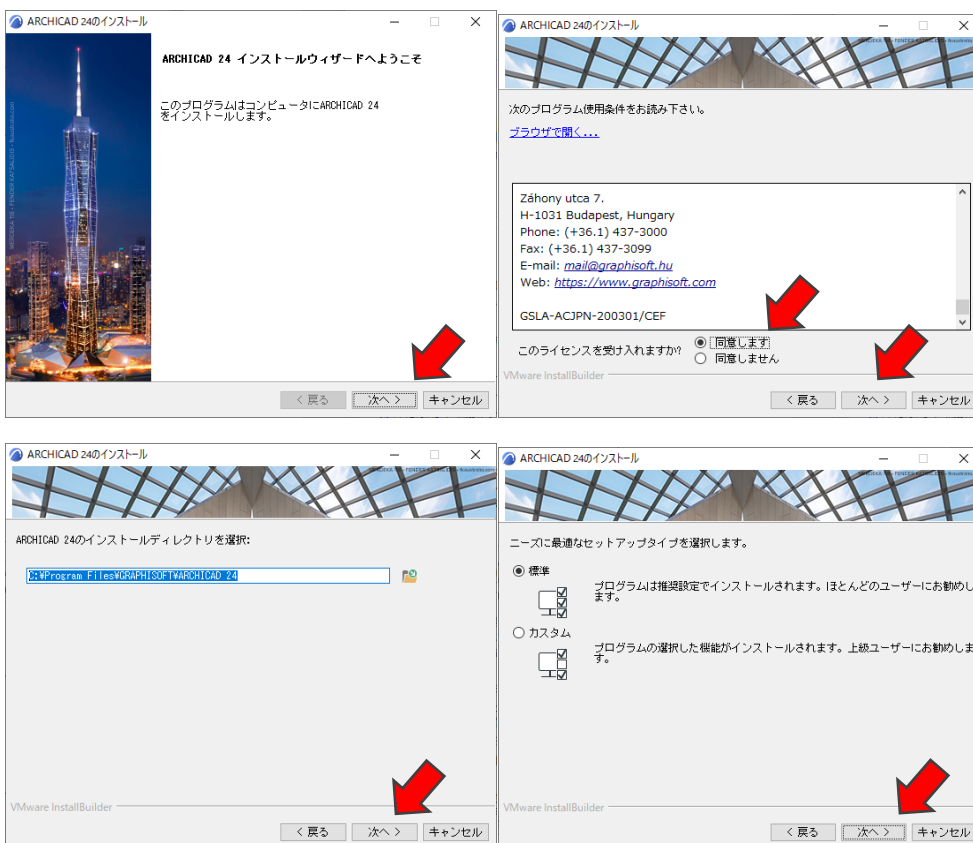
ARCHICAD 24のインストール

ARCHICAD 24 インストールウィザードへようこそ

このプログラムはコンピュータにARCHICAD 24をインストールします。

< 戻る 次へ > キャンセル

ARCHICAD 24のインストール

次のプログラム使用条件をお読み下さい。

ブラウザで開く...

Záhony utca 7.
H-1031 Budapest, Hungary
Phone: (+36.1) 437-3000
Fax: (+36.1) 437-3099
E-mail: mail@graphisoft.hu
Web: https://www.graphisoft.com

GSLA-ACJPN-200301/CEF

このライセンスを受け入れますか?
同意します
同意しません

VMware InstallBuilder

< 戻る 次へ > キャンセル

ARCHICAD 24のインストール

ARCHICAD 24のインストールディレクトリを選択:

C:¥Program Files¥GRAPHISOFT¥ARCHICAD 24

VMware InstallBuilder

< 戻る 次へ > キャンセル

ARCHICAD 24のインストール

ニーズに最適なセットアップタイプを選択します。

標準
プログラムは推奨設定でインストールされます。ほとんどのユーザーにお勧めします。

カスタム
プログラムの選択した機能がインストールされます。上級ユーザーにお勧めします。

VMware InstallBuilder

< 戻る 次へ > キャンセル